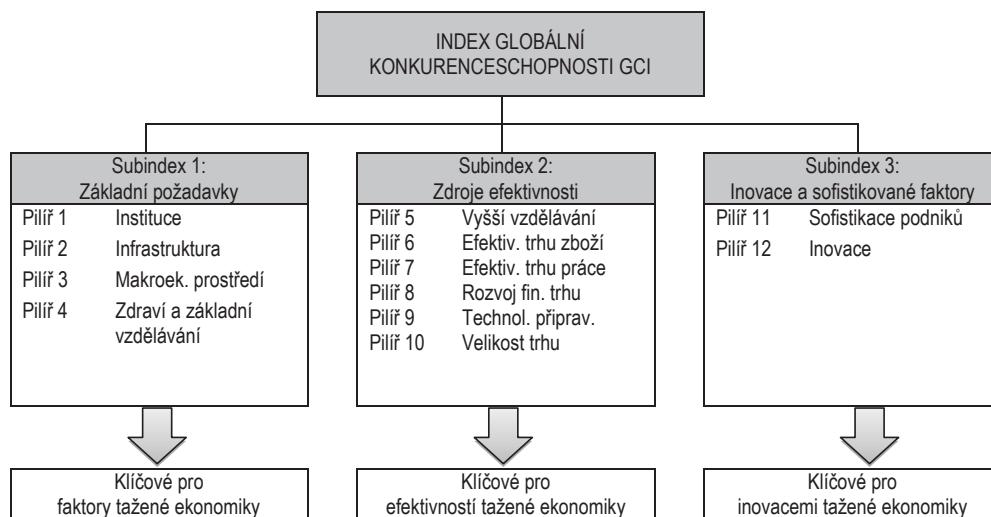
INDEX GLOBÁLNÍ KONKURENCESCHOPNOSTI GCI

Subindex 1:
Základní požadavky

Pilíř 1 Instituce
Pilíř 2 Infrastruktura
Pilíř 3 Makroek. prostředí
Pilíř 4 Zdraví a základní vzdělávání

Subindex 2:
Zdroje efektivnosti

Pilíř 5 Vyšší vzdělávání
Pilíř 6 Efektiv. trhu zboží
Pilíř 7 Efektiv. trhu práce
Pilíř 8 Rozvoj fin. trhu
Pilíř 9 Technol. připrav.
Pilíř 10 Velikost trhu

Subindex 3:
Inovace a sofistikované faktory

Pilíř 11 Sofistikace podniků
Pilíř 12 Inovace

Klíčové pro faktory tažené ekonomiky

Klíčové pro efektivností tažené ekonomiky

Klíčové pro inovacemi tažené ekonomiky